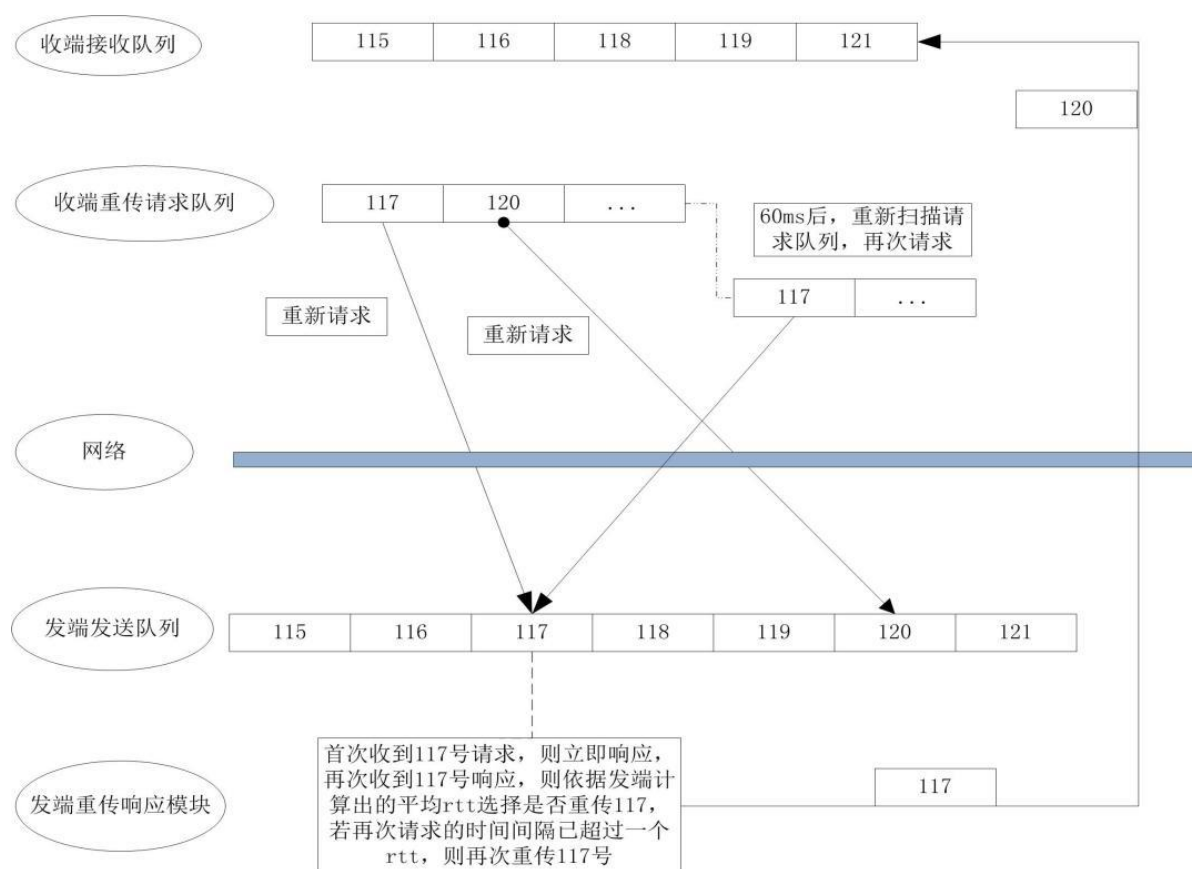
收端接收队列

| 115 | 116 | 118 | 119 | 121 |
|---|---|---|---|---|

120

收端重传请求队列

| 117 | 120 | ... |
|---|---|---|

60ms后，重新扫描请求队列，再次请求

| 117 | ... |
|---|---|

重新请求

重新请求

网络

发端发送队列

| 115 | 116 | 117 | 118 | 119 | 120 | 121 |
|---|---|---|---|---|---|---|

首次收到117号请求，则立即响应，再次收到117号响应，则依据发端计算出的平均rtt选择是否重传117，若再次请求的时间间隔已超过一个rtt，则再次重传117号

发端重传响应模块

117